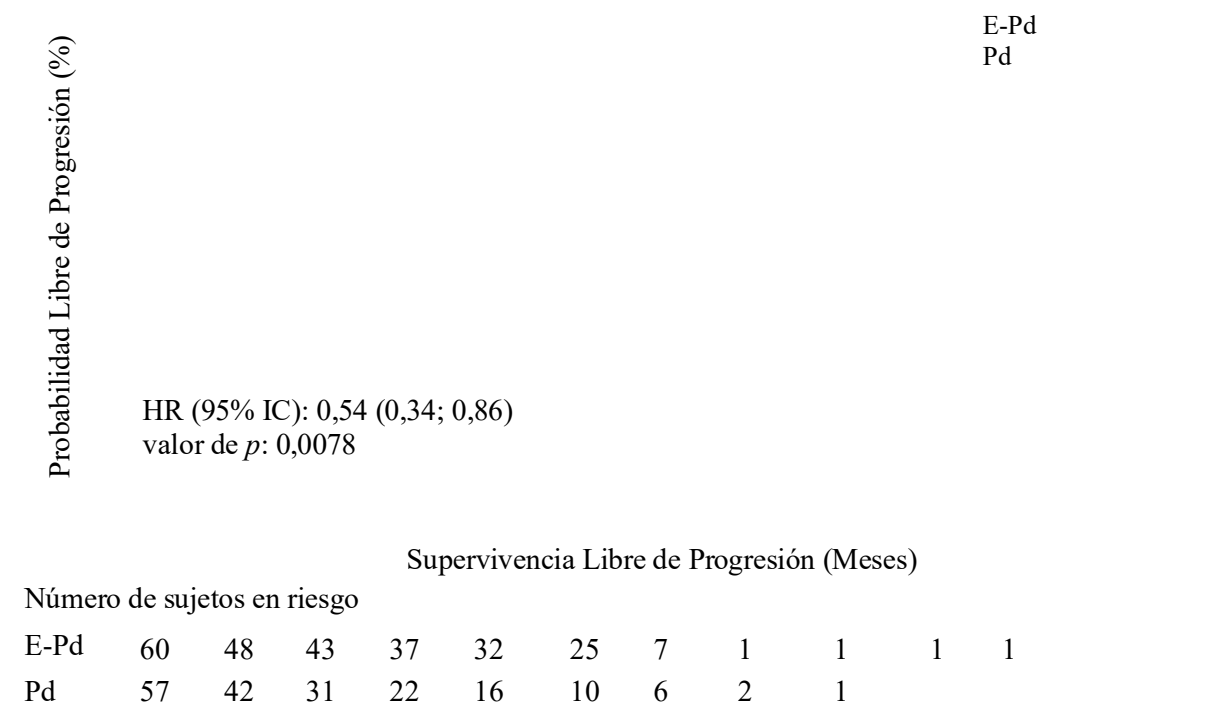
E-Pd
Pd

Probabilidad Libre de Progresión (%)

HR (95% IC): 0,54 (0,34; 0,86)
valor de $p$: 0,0078

Supervivencia Libre de Progresión (Meses)

Número de sujetos en riesgo

| | | | | | | | | | | | |
|---|---|---|---|---|---|---|---|---|---|---|---|
| E-Pd | 60 | 48 | 43 | 37 | 32 | 25 | 7 | 1 | 1 | 1 | 1 |
| Pd | 57 | 42 | 31 | 22 | 16 | 10 | 6 | 2 | 1 | | |